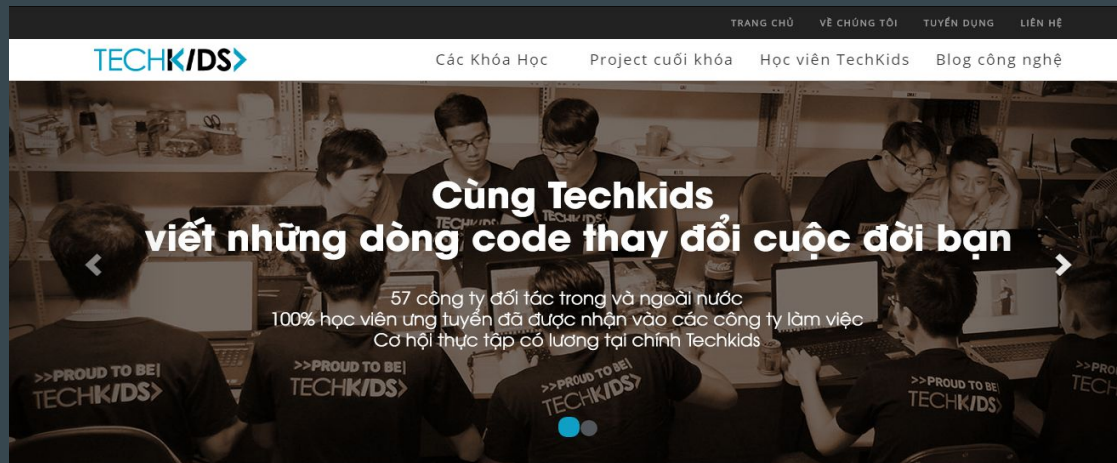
TRANG CHỦ VỀ CHÚNG TÔI TUYỂN DỤNG LIÊN HỆ

TECHKIDS>

Các Khóa Học Project cuối khóa Học viên TechKids Blog công nghệ

Cùng Techkids
viết những dòng code thay đổi cuộc đời bạn

57 công ty đối tác trong và ngoài nước
100% học viên ưng tuyển đã được nhận vào các công ty làm việc
Cơ hội thực tập có lương tại chính Techkids

>>PROUD TO BE| TECHKIDS>

>>PROUD TO BE| TECHKIDS>

>>PROUD TO BE| TECHKIDS>

>>PROUD TO BE| TECHKIDS>

TECH